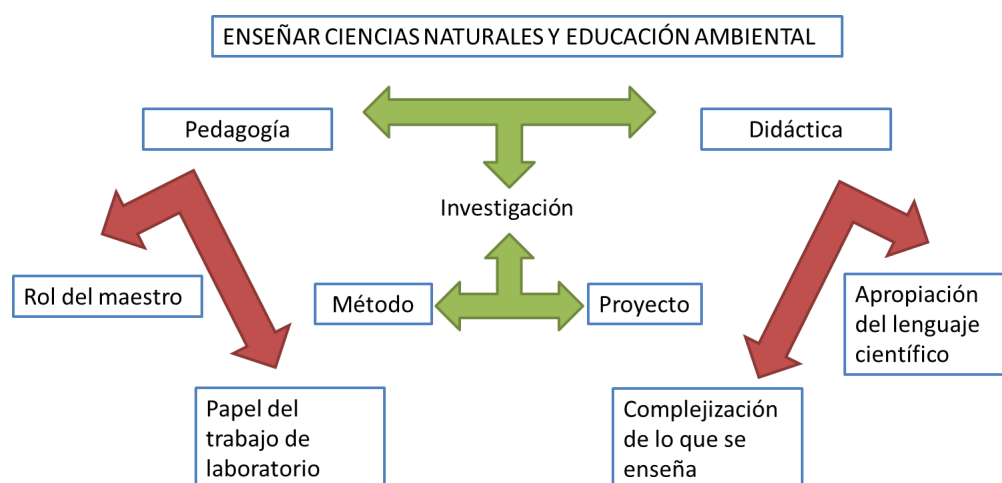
ENSEÑAR CIENCIAS NATURALES Y EDUCACIÓN AMBIENTAL

Pedagogía

Didáctica

Investigación

Rol del maestro

Método

Proyecto

Apropiación del lenguaje científico

Papel del trabajo de laboratorio

Complejización de lo que se enseña